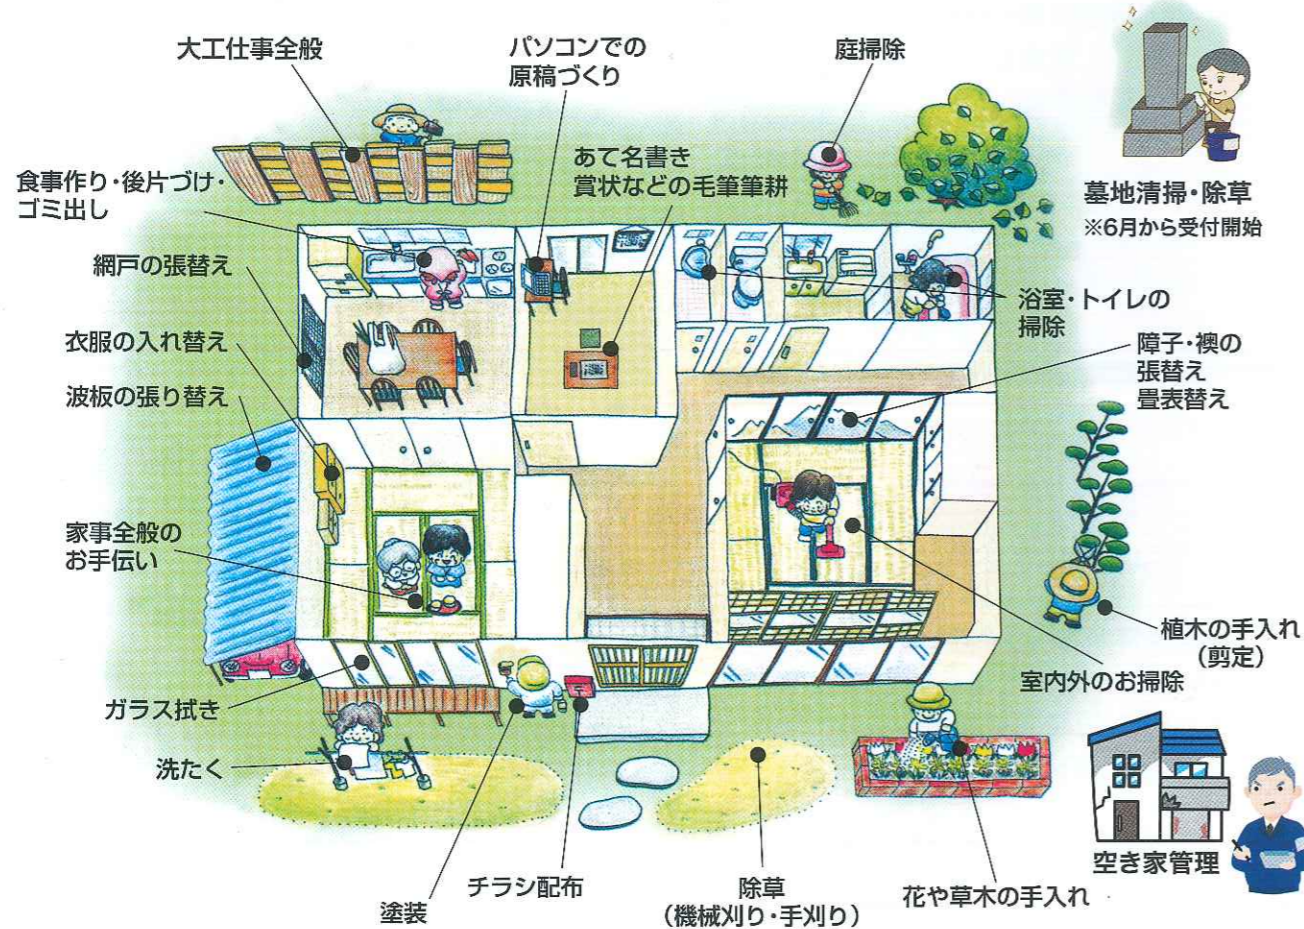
大工仕事全般

パソコンでの原稿づくり

庭掃除

墓地清掃・除草
※6月から受付開始

食事作り・後片づけ・ゴミ出し

あて名書き
賞状などの毛筆筆耕

網戸の張替え

浴室・トイレの掃除

衣服の入れ替え

障子・襖の張替え
畳表替え

波板の張り替え

家事全般のお手伝い

植木の手入れ（剪定）

室内外のお掃除

ガラス拭き

洗たく

空き家管理

塗装

チラシ配布

除草
（機械刈り・手刈り）

花や草木の手入れ